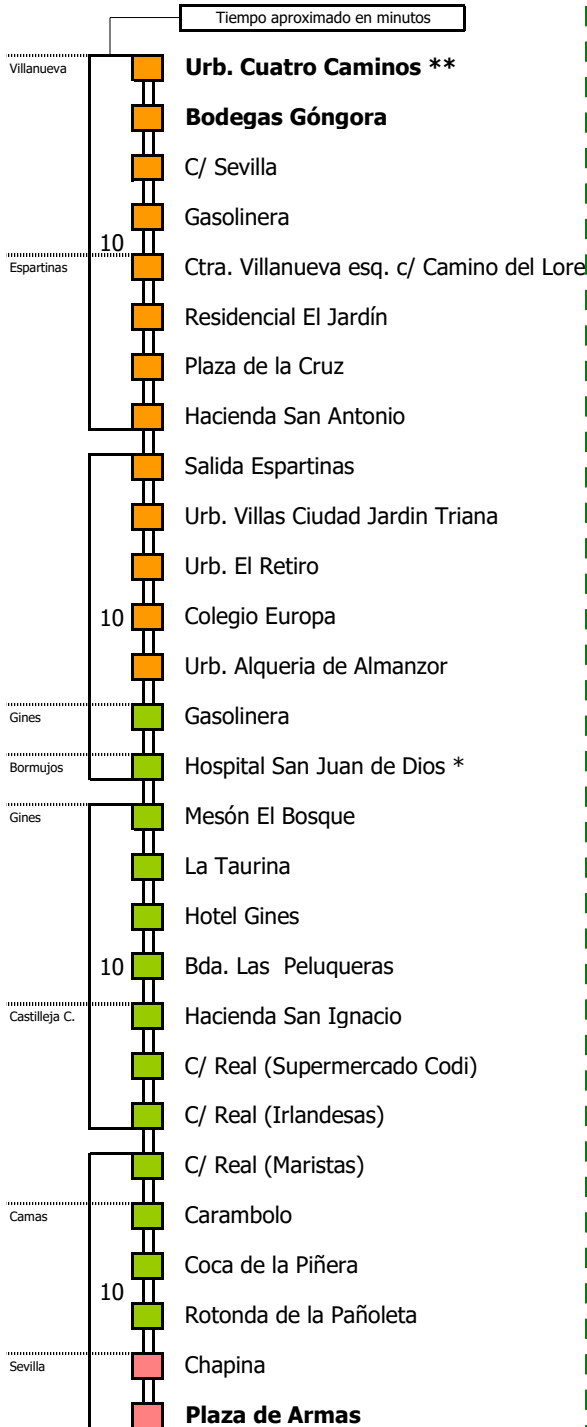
Tiempo aproximado en minutos

Villanueva
Urb. Cuatro Caminos **
Bodegas Góngora
C/ Sevilla
Gasolinera
10
Espartinas
Ctra. Villanueva esq. c/ Camino del Lore
Residencial El Jardín
Plaza de la Cruz
Hacienda San Antonio
Salida Espartinas
Urb. Villas Ciudad Jardin Triana
Urb. El Retiro
10
Colegio Europa
Urb. Alqueria de Almanzor
Gines
Gasolinera
Bormujos
Hospital San Juan de Dios *
Gines
Mesón El Bosque
La Taurina
Hotel Gines
10
Bda. Las Peluqueras
Castilleja C.
Hacienda San Ignacio
C/ Real (Supermercado Codi)
C/ Real (Irlandesas)
C/ Real (Maristas)
Camas
Carambolo
Coca de la Piñera
10
Rotonda de la Pañoleta
Sevilla
Chapina
Plaza de Armas